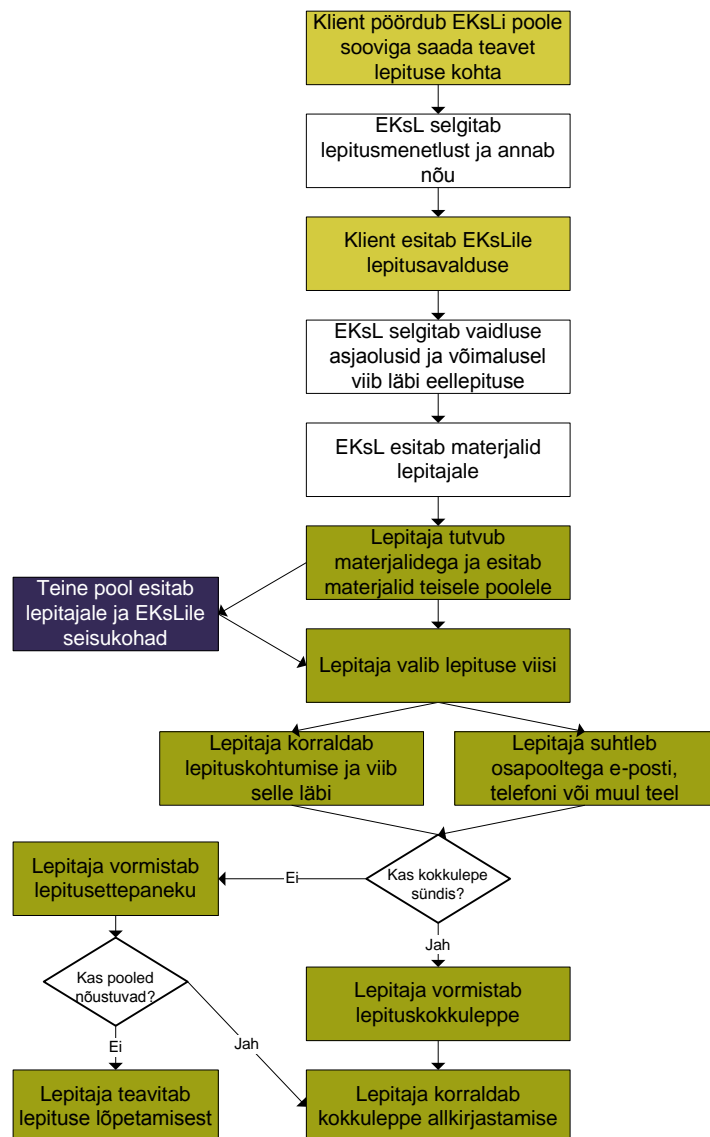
Klient pöördub EKsLi poole sooviga saada teavet lepituse kohta

EKsL selgitab lepitusmenetlust ja annab nõu

Klient esitab EKsLile lepitusavalduse

EKsL selgitab vaidluse asjaolusid ja võimalusel viib läbi eellepituse

EKsL esitab materjalid lepitajale

Lepitaja tutvub materjalidega ja esitab materjalid teisele poolele

Teine pool esitab lepitajale ja EKsLile seisukohad

Lepitaja valib lepituse viisi

Lepitaja korraldab lepituskohtumise ja viib selle läbi

Lepitaja suhtleb osapooltega e-posti, telefoni või muul teel

Kas kokkulepe sündis?

Ei

Lepitaja vormistab lepitusettepaneku

Jah

Lepitaja vormistab lepituskokkuleppe

Kas pooled nõustuvad?

Ei

Jah

Lepitaja teavitab lepituse lõpetamisest

Lepitaja korraldab kokkuleppe allkirjastamise